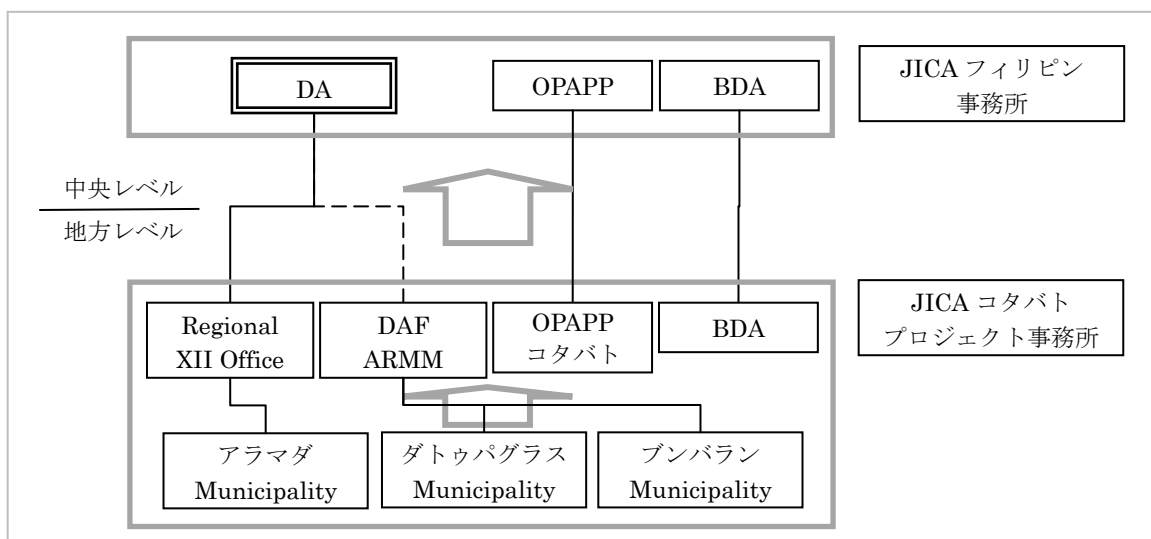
DA

OPAPP

BDA

JICA フィリピン 事務所

中央レベル

地方レベル

Regional XII Office

DAF ARMM

OPAPP コタバト

BDA

JICA コタバト プロジェクト事務所

アラマダ Municipality

ダトゥパグラス Municipality

ブンバラン Municipality